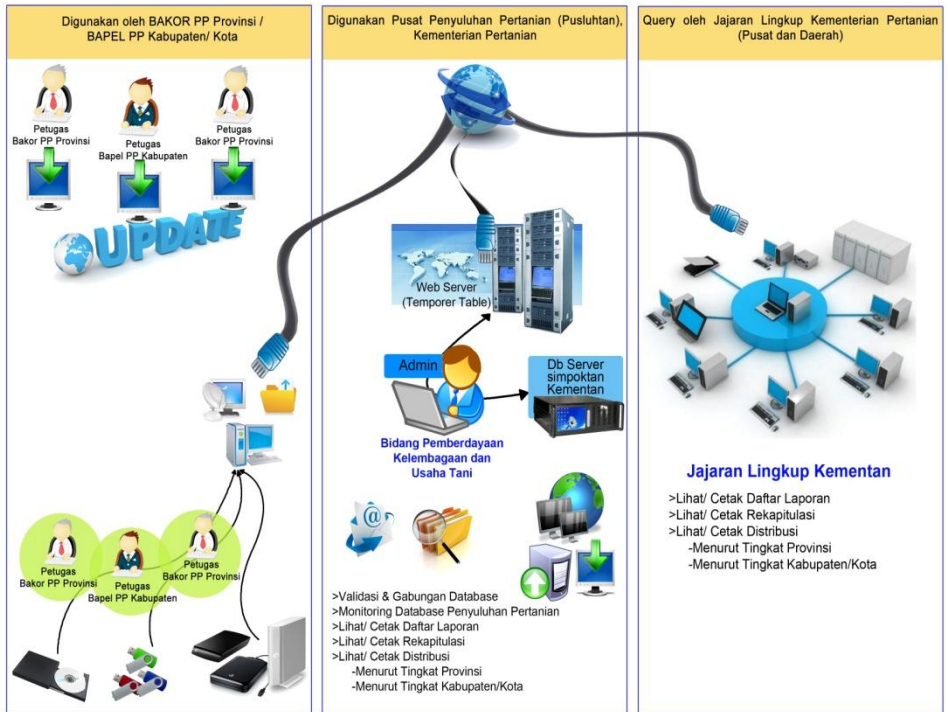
Digunakan oleh BAKOR PP Provinsi / BAPEL PP Kabupaten/ Kota

Petugas Bakor PP Provinsi

Petugas Bapel PP Kabupaten

Petugas Bakor PP Provinsi

UPDATE

Petugas Bakor PP Provinsi

Petugas Bapel PP Kabupaten

Petugas Bakor PP Provinsi

Digunakan Pusat Penyuluhan Pertanian (Pusluhtan), Kementerian Pertanian

Web Server (Temporer Table)

Admin

Db Server simpoktan Kementan

Bidang Pemberdayaan Kelembagaan dan Usaha Tani

>Validasi & Gabungan Database
>Monitoring Database Penyuluhan Pertanian
>Lihat/ Cetak Daftar Laporan
>Lihat/ Cetak Rekapitulasi
>Lihat/ Cetak Distribusi
-Menurut Tingkat Provinsi
-Menurut Tingkat Kabupaten/Kota

Query oleh Jajaran Lingkup Kementerian Pertanian (Pusat dan Daerah)

Jajaran Lingkup Kementan

>Lihat/ Cetak Daftar Laporan
>Lihat/ Cetak Rekapitulasi
>Lihat/ Cetak Distribusi
-Menurut Tingkat Provinsi
-Menurut Tingkat Kabupaten/Kota